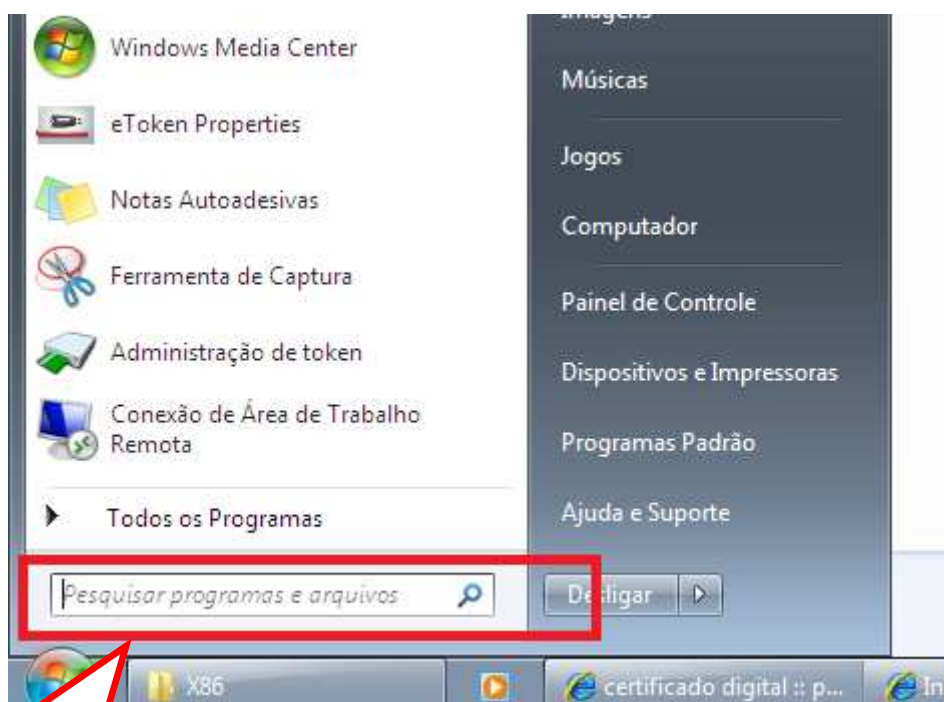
Windows Media Center
eToken Properties
Notas Autoadesivas
Ferramenta de Captura
Administração de token
Conexão de Área de Trabalho Remota
Todos os Programas
Pesquisar programas e arquivos

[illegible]
Músicas
Jogos
Computador
Painel de Controle
Dispositivos e Impressoras
Programas Padrão
Ajuda e Suporte
Desligar

X86
certificado digital :: p...
In